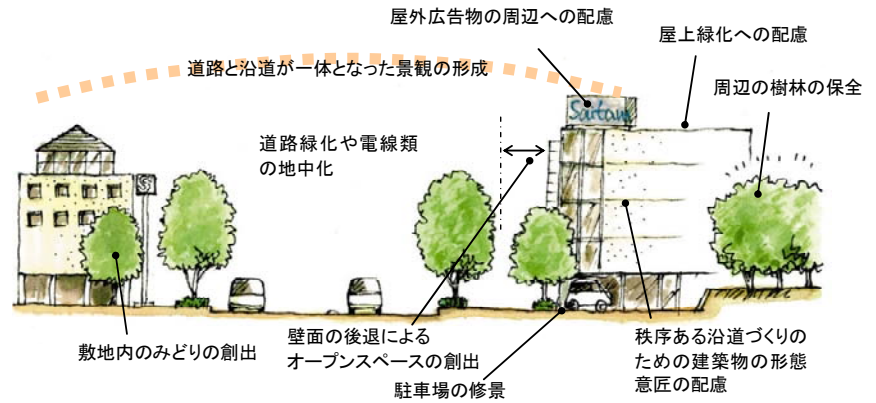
屋外広告物の周辺への配慮

屋上緑化への配慮

道路と沿道が一体となった景観の形成

周辺の樹林の保全

道路緑化や電線類の地中化

Saitama

S

敷地内のみどりの創出

壁面の後退によるオープンスペースの創出

駐車場の修景

秩序ある沿道づくりのための建築物の形態意匠の配慮